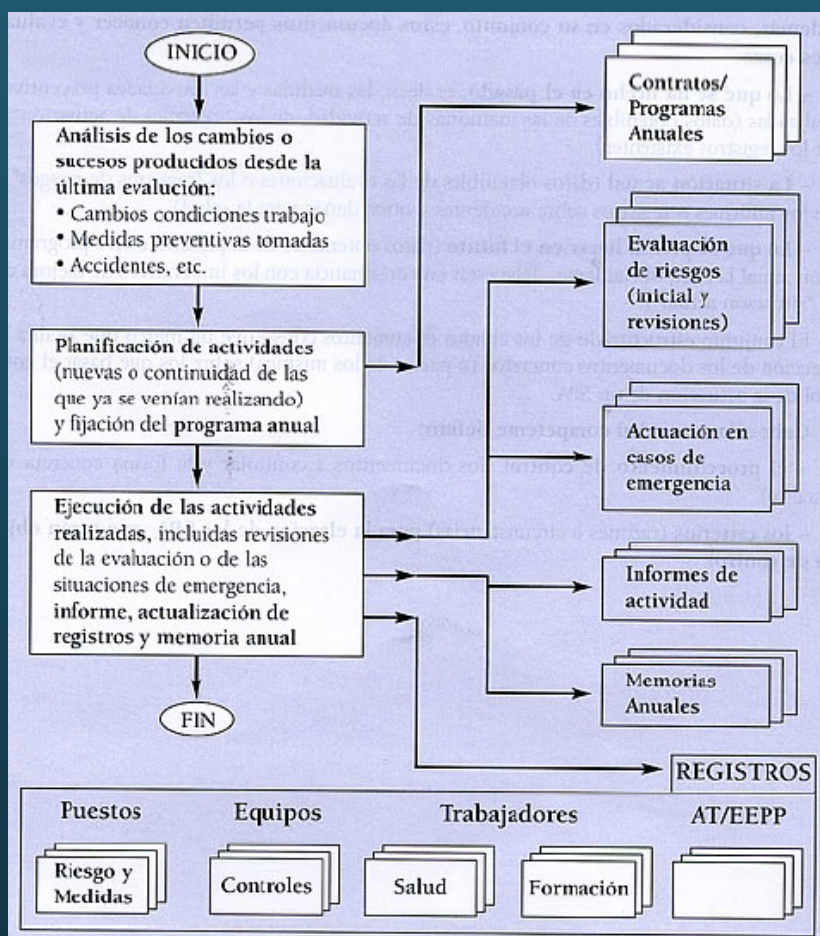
INICIO

Análisis de los cambios o sucesos producidos desde la última evaluación:
• Cambios condiciones trabajo
• Medidas preventivas tomadas
• Accidentes, etc.

Planificación de actividades (nuevas o continuidad de las que ya se venían realizando) y fijación del programa anual

Ejecución de las actividades realizadas, incluidas revisiones de la evaluación o de las situaciones de emergencia, informe, actualización de registros y memoria anual

FIN

Contratos/ Programas Anuales

Evaluación de riesgos (inicial y revisiones)

Actuación en casos de emergencia

Informes de actividad

Memorias Anuales

REGISTROS

Puestos

Equipos

Trabajadores

AT/EEPP

Riesgo y Medidas

Controles

Salud

Formación